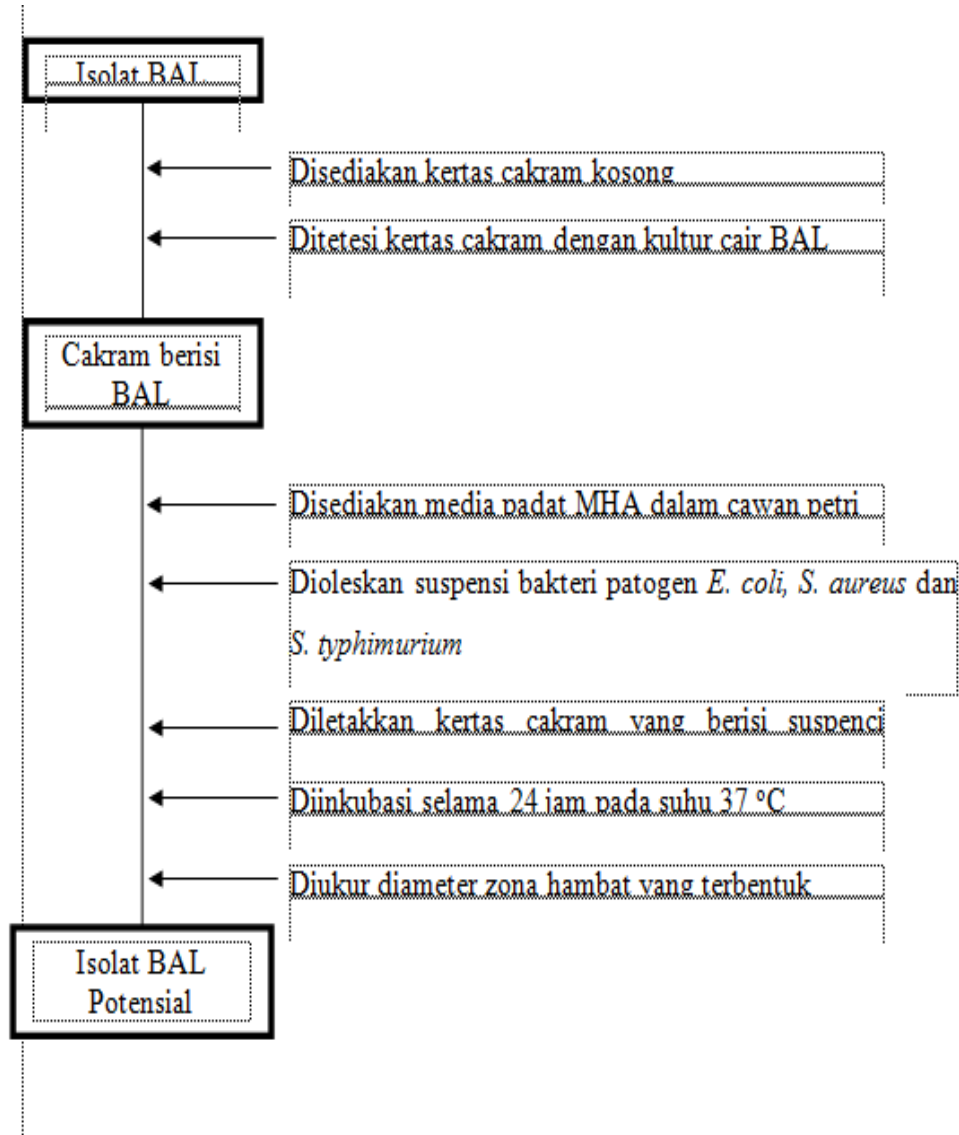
Isolat BAL

Disediakan kertas cakram kosong

Ditetesi kertas cakram dengan kultur cair BAL

Cakram berisi BAL

Disediakan media padat MHA dalam cawan petri

Dioleskan suspensi bakteri patogen *E. coli, S. aureus* dan *S. typhimurium*

Diletakkan kertas cakram yang berisi suspenci

Diinkubasi selama 24 jam pada suhu 37 $^{o}$C

Diukur diameter zona hambat yang terbentuk

Isolat BAL Potensial